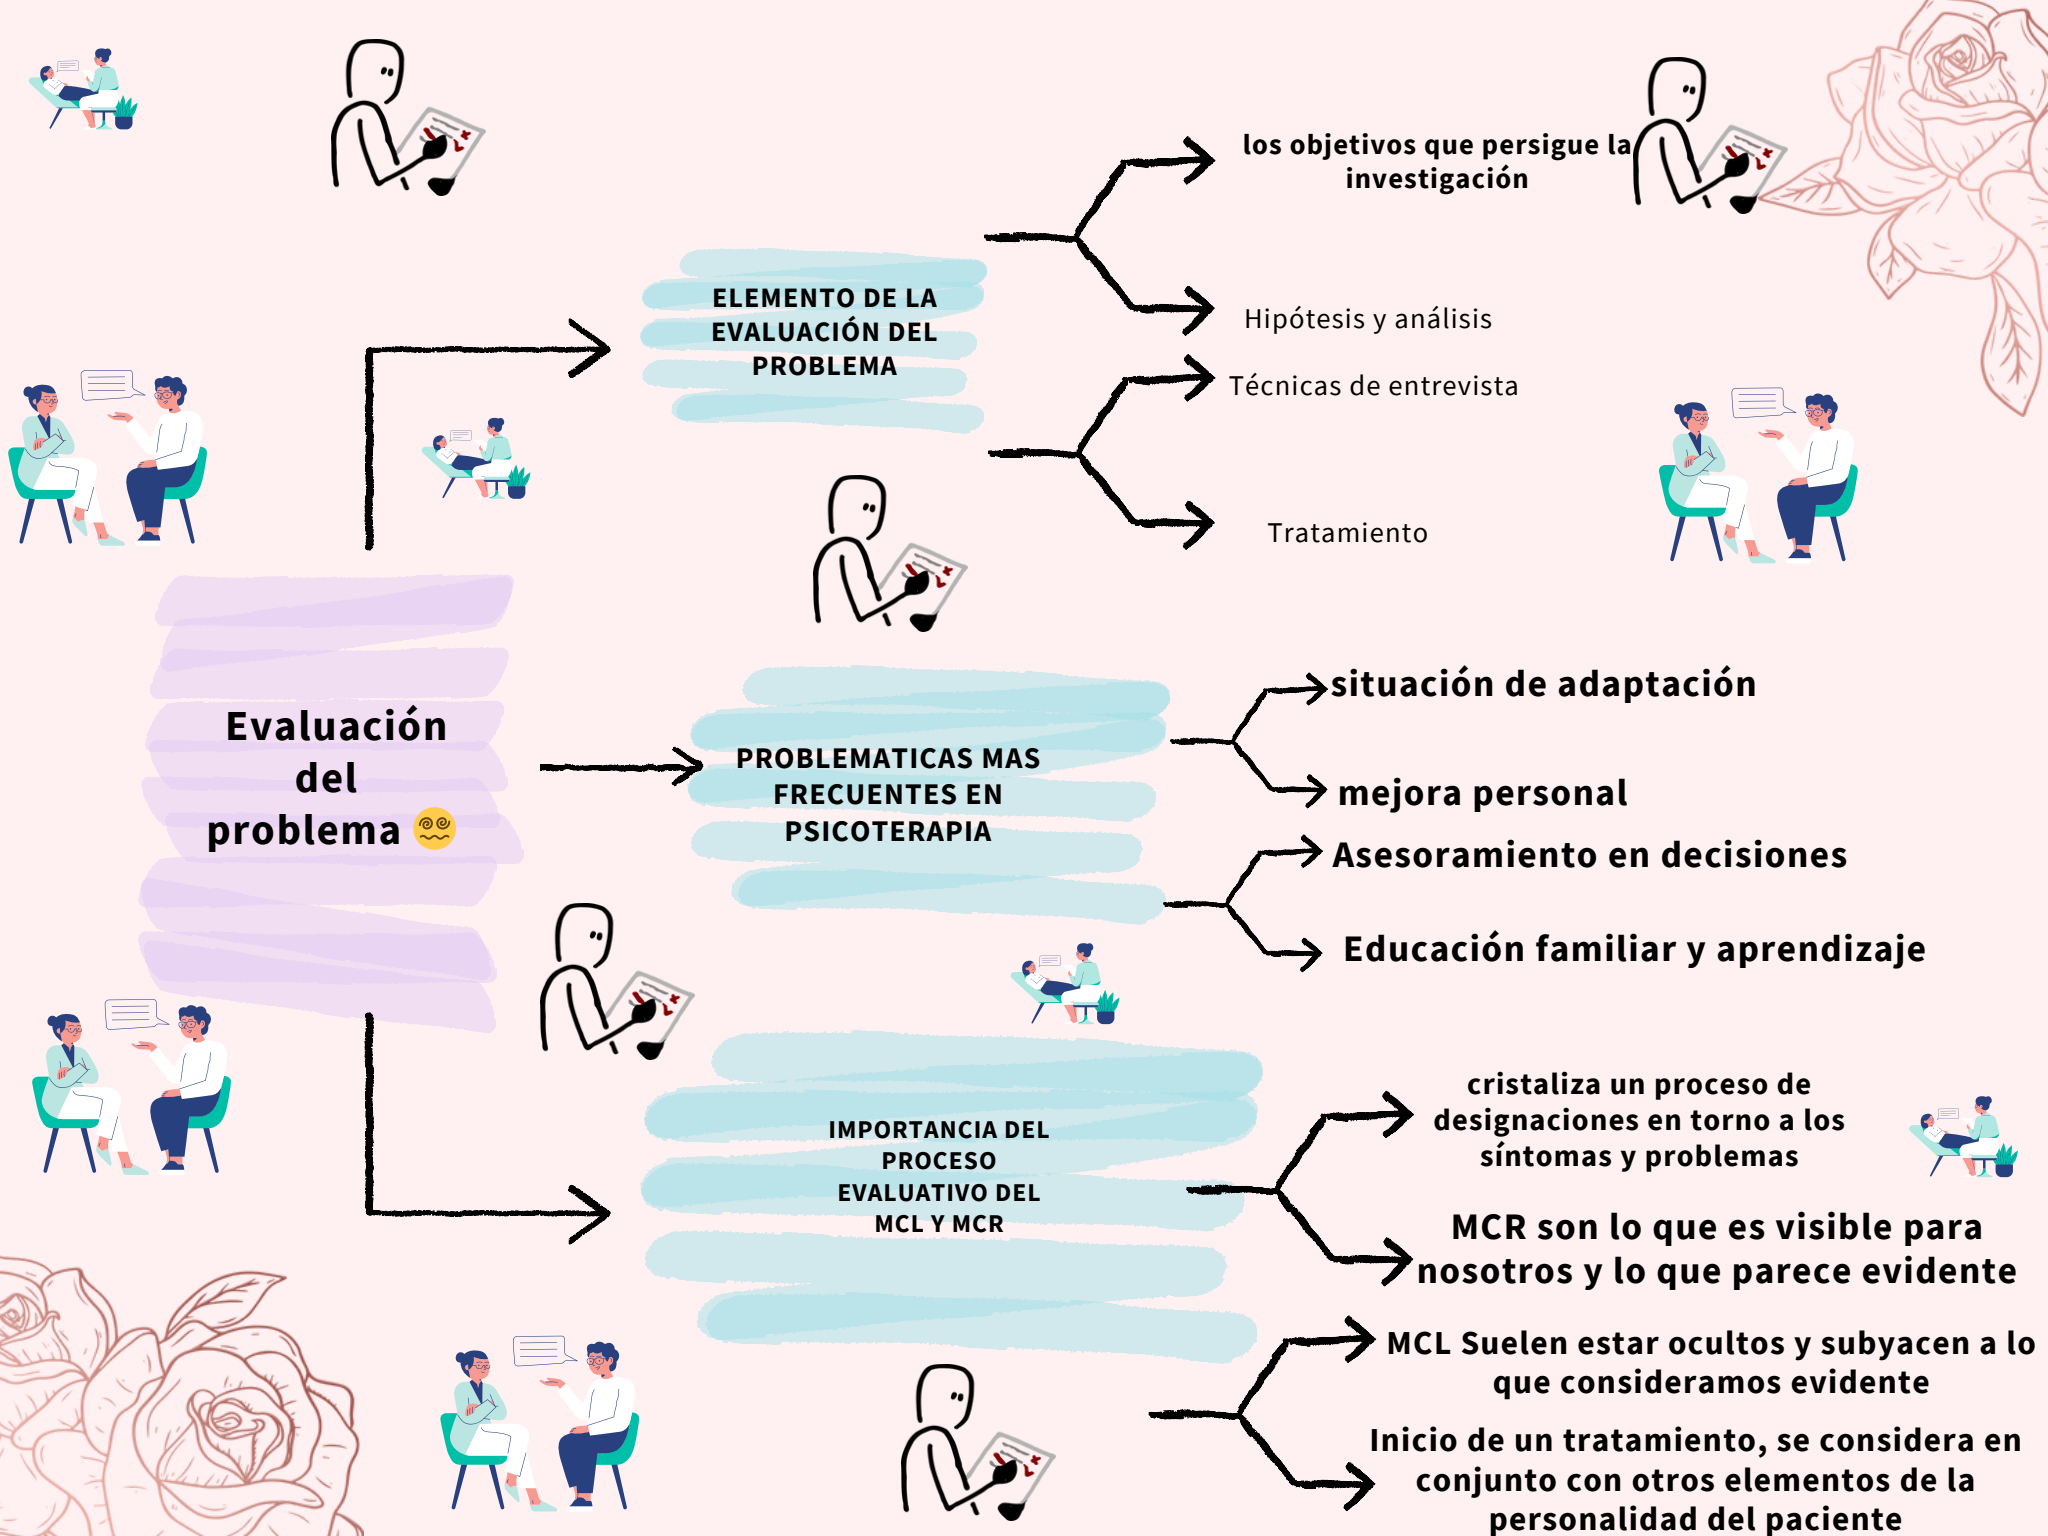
Evaluación del problema

ELEMENTO DE LA EVALUACIÓN DEL PROBLEMA

los objetivos que persigue la investigación

Hipótesis y análisis

Técnicas de entrevista

Tratamiento

PROBLEMATICAS MAS FRECUENTES EN PSICOTERAPIA

situación de adaptación

mejora personal

Asesoramiento en decisiones

Educación familiar y aprendizaje

IMPORTANCIA DEL PROCESO EVALUATIVO DEL MCL Y MCR

cristaliza un proceso de designaciones en torno a los síntomas y problemas

MCR son lo que es visible para nosotros y lo que parece evidente

MCL Suelen estar ocultos y subyacen a lo que consideramos evidente

Inicio de un tratamiento, se considera en conjunto con otros elementos de la personalidad del paciente